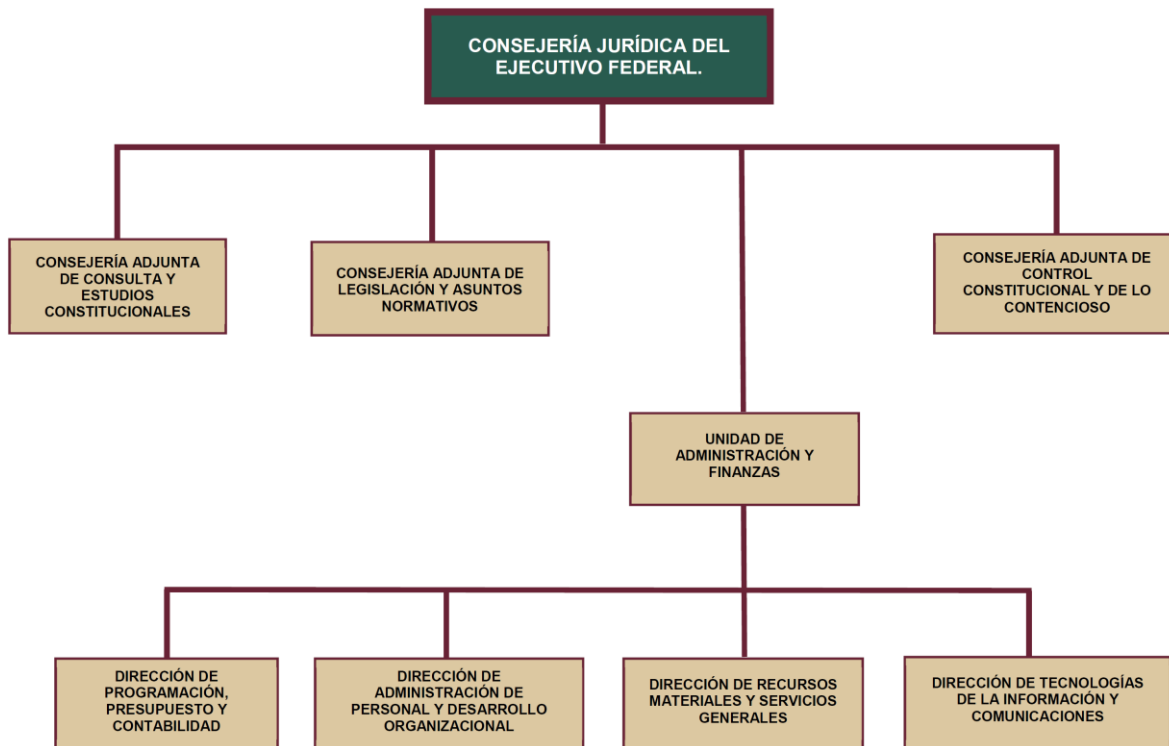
CONSEJERÍA JURÍDICA DEL EJECUTIVO FEDERAL.

CONSEJERÍA ADJUNTA DE CONSULTA Y ESTUDIOS CONSTITUCIONALES

CONSEJERÍA ADJUNTA DE LEGISLACIÓN Y ASUNTOS NORMATIVOS

CONSEJERÍA ADJUNTA DE CONTROL CONSTITUCIONAL Y DE LO CONTENCIOSO

UNIDAD DE ADMINISTRACIÓN Y FINANZAS

DIRECCIÓN DE PROGRAMACIÓN, PRESUPUESTO Y CONTABILIDAD

DIRECCIÓN DE ADMINISTRACIÓN DE PERSONAL Y DESARROLLO ORGANIZACIONAL

DIRECCIÓN DE RECURSOS MATERIALES Y SERVICIOS GENERALES

DIRECCIÓN DE TECNOLOGÍAS DE LA INFORMACIÓN Y COMUNICACIONES